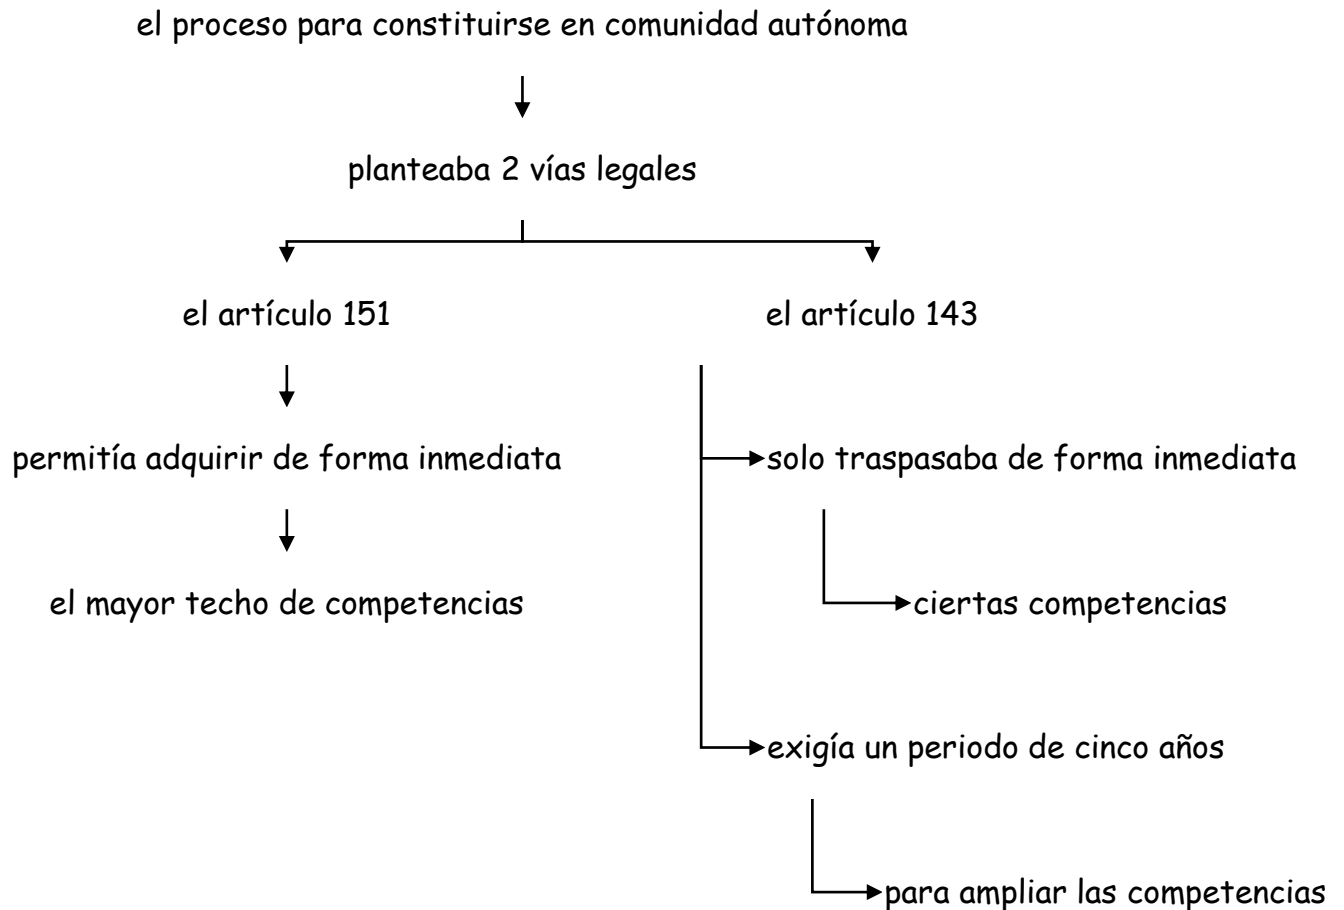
el proceso para constituirse en comunidad autónoma

planteaba 2 vías legales

el artículo 151

permitía adquirir de forma inmediata

el mayor techo de competencias

el artículo 143

solo traspasaba de forma inmediata

ciertas competencias

exigía un periodo de cinco años

para ampliar las competencias